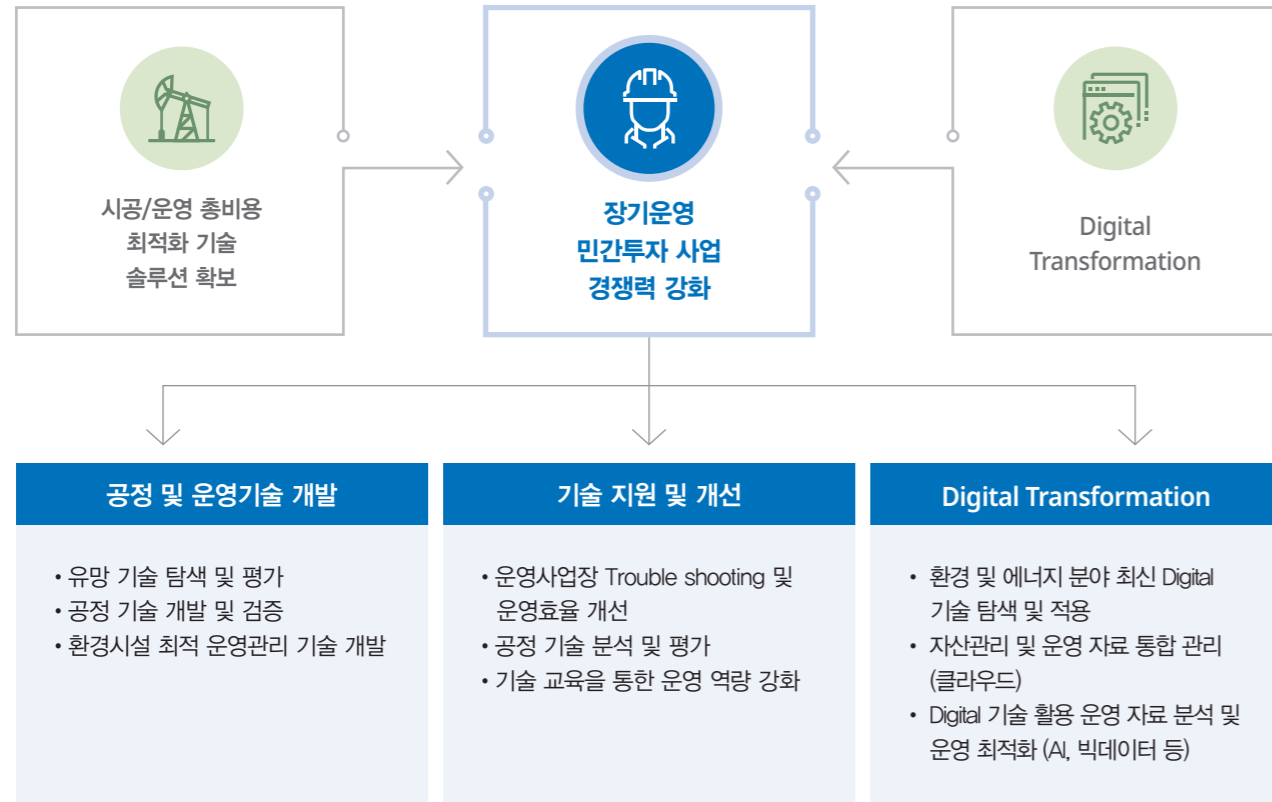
시공/운영 총비용
최적화 기술
솔루션 확보

장기운영
민간투자 사업
경쟁력 강화

Digital
Transformation

공정 및 운영기술 개발

• 유망 기술 탐색 및 평가
• 공정 기술 개발 및 검증
• 환경시설 최적 운영관리 기술 개발

기술 지원 및 개선

• 운영사업장 Trouble shooting 및 운영효율 개선
• 공정 기술 분석 및 평가
• 기술 교육을 통한 운영 역량 강화

Digital Transformation

• 환경 및 에너지 분야 최신 Digital 기술 탐색 및 적용
• 자산관리 및 운영 자료 통합 관리 (클라우드)
• Digital 기술 활용 운영 자료 분석 및 운영 최적화 (AI, 빅데이터 등)